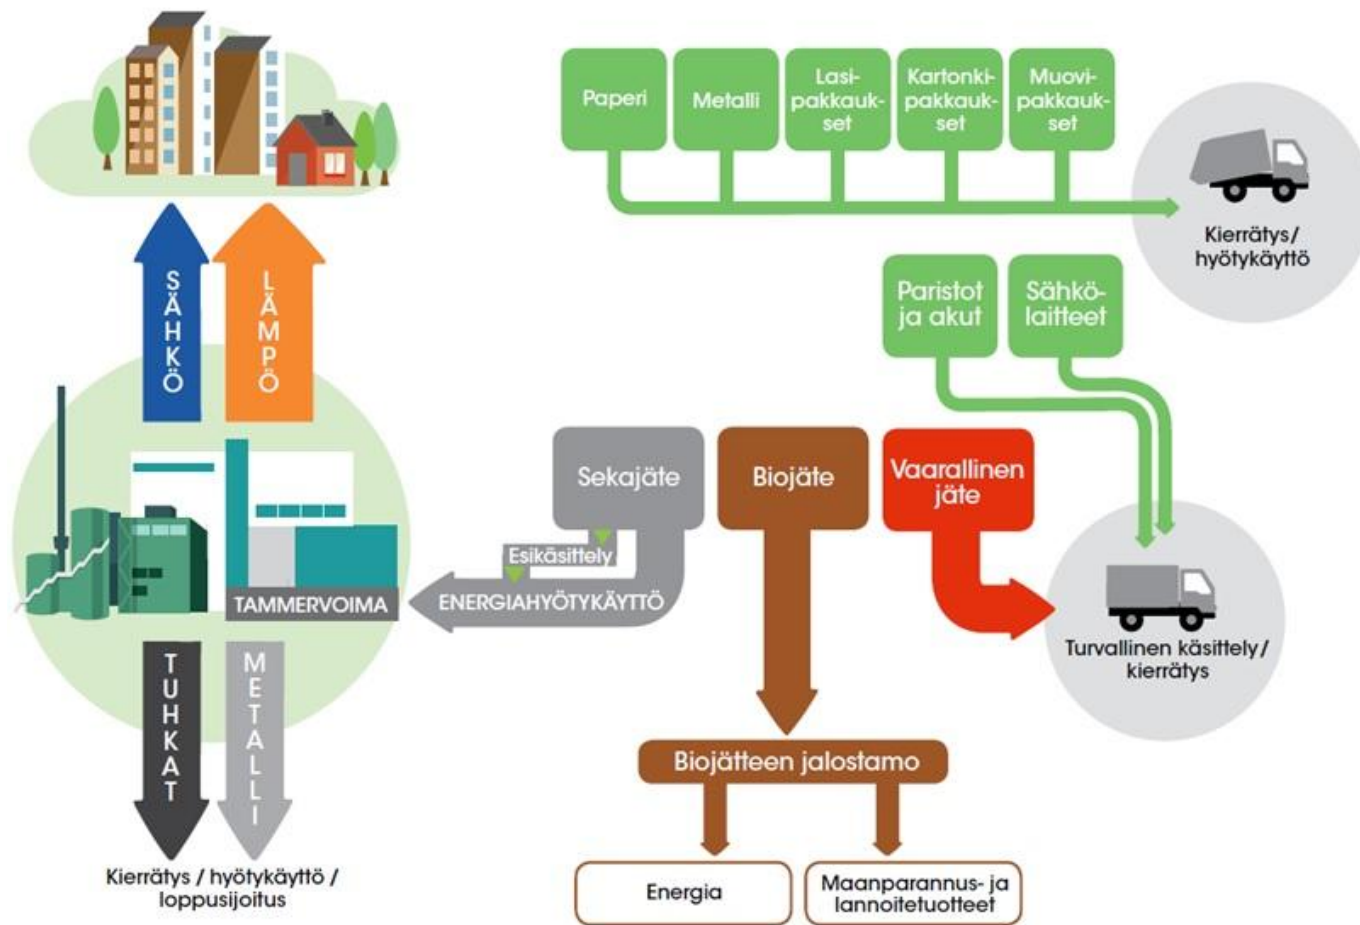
Paperi

Metalli

Lasipakkaukset

Kartonkipakkaukset

Muovipakkaukset

Kierrätys/ hyötykäyttö

Paristot ja akut

Sähkölaitteet

SÄHKÖ

LÄMPÖ

Sekajäte

Biojäte

Vaarallinen jäte

Esikäsittely

TAMMERVOIMA

ENERGIAHYÖTYKÄYTTÖ

Turvallinen käsittely/ kierrätys

TUHKAT

METALLI

Biojätteen jalostamo

Kierrätys / hyötykäyttö / loppusijoitus

Energia

Maanparannus- ja lannoitetuotteet